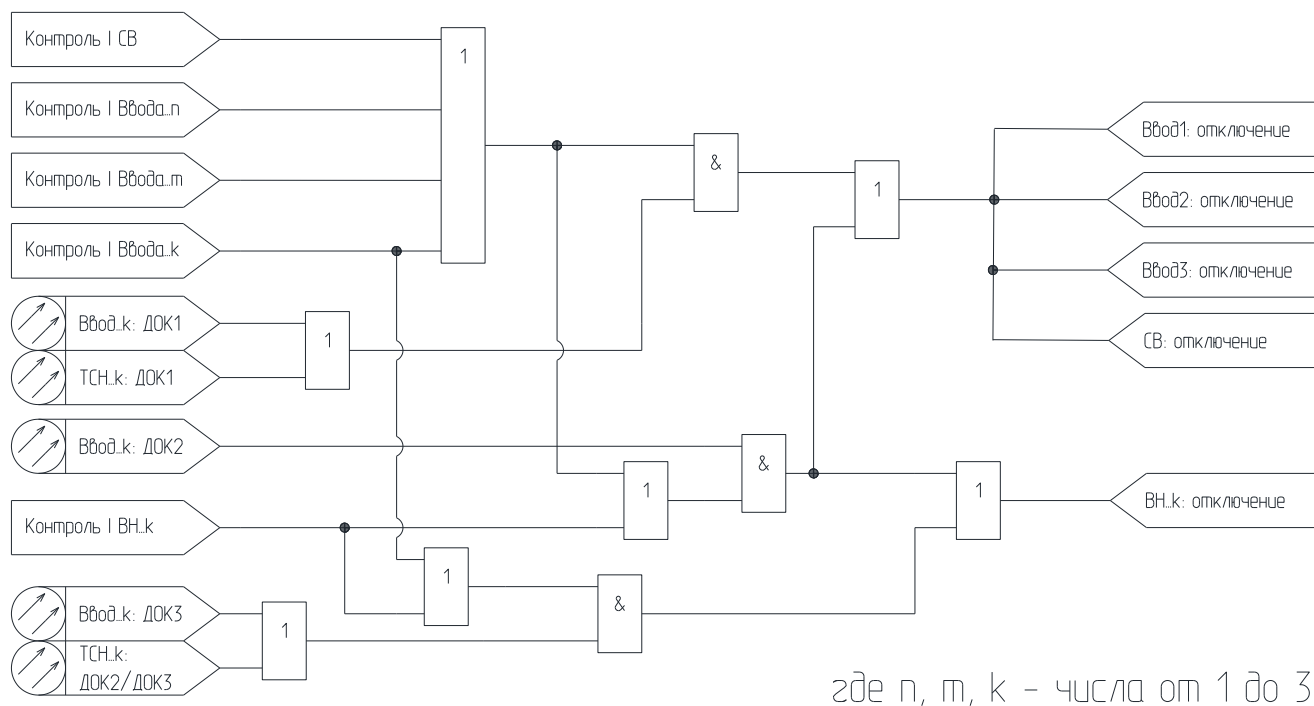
Контроль I СВ

Контроль I Ввода_n

Контроль I Ввода_m

Контроль I Ввода_k

Ввод_k: ДОК1

ТСН_k: ДОК1

Ввод_k: ДОК2

Контроль I ВН_k

Ввод_k: ДОК3

ТСН_k: ДОК2/ДОК3

1

1

&

1

1

&

1

1

&

Ввод1: отключение

Ввод2: отключение

Ввод3: отключение

СВ: отключение

ВН_k: отключение

где n, m, k – числа от 1 до 3